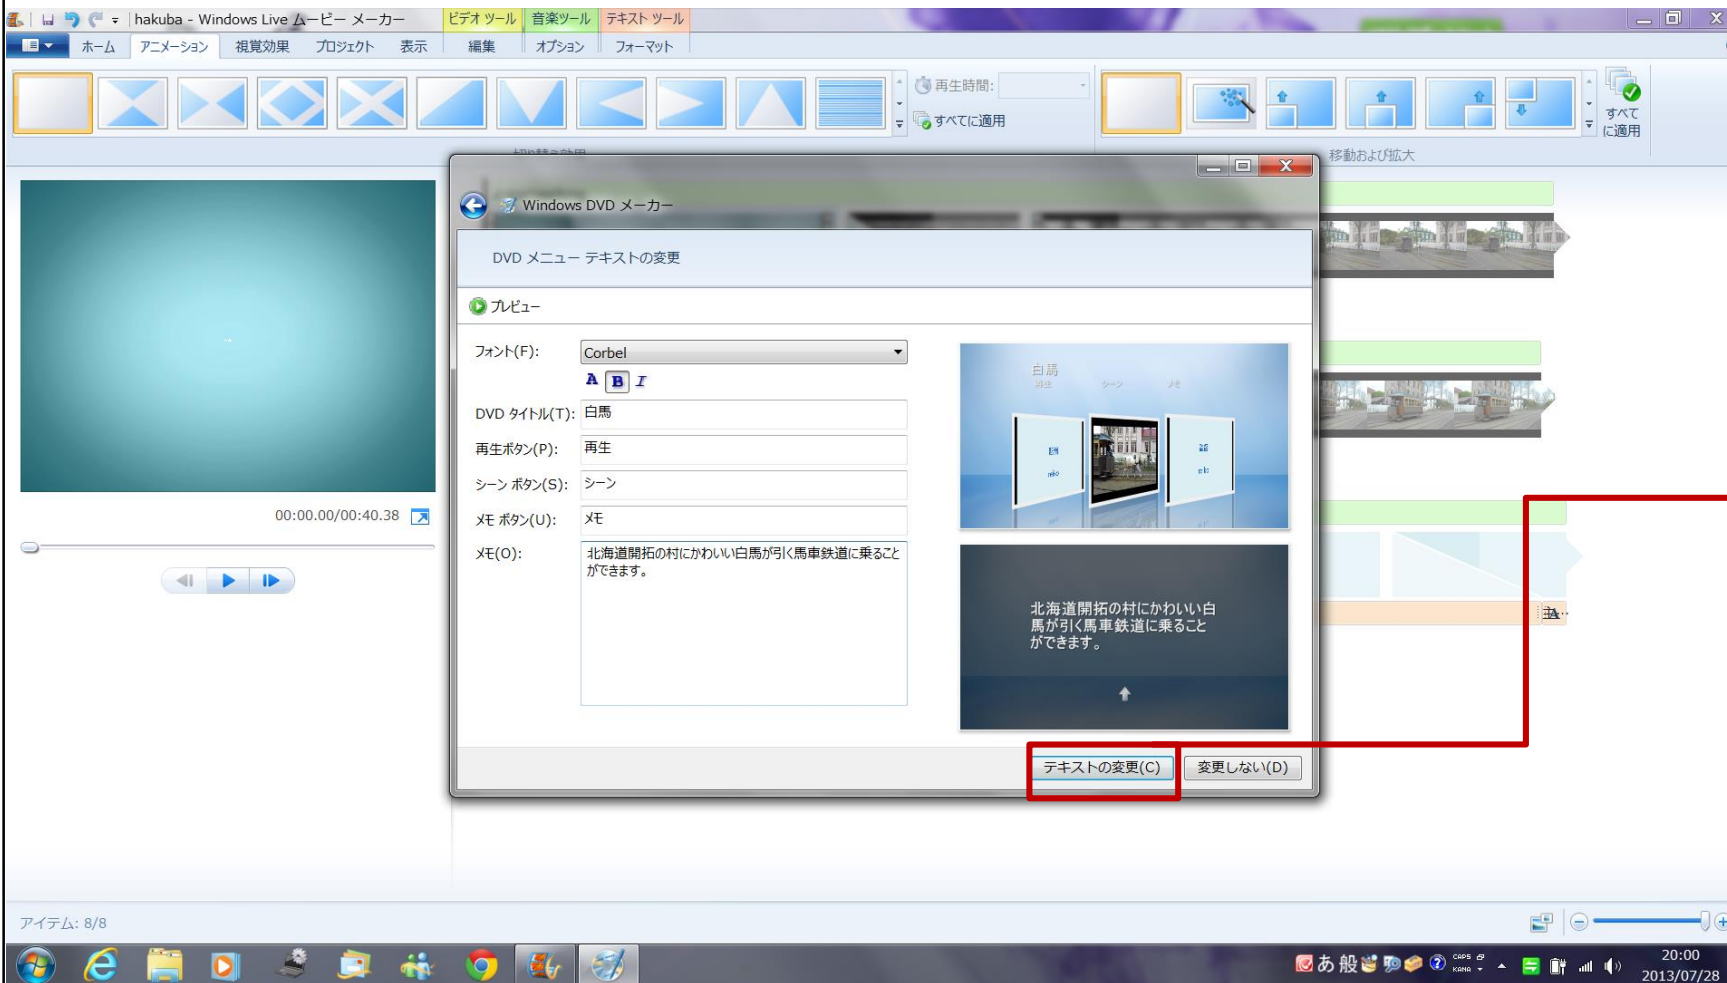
hakuba - Windows Live ムービー メーカー

ビデオ ツール 音楽ツール テキスト ツール

ホーム アニメーション 視覚効果 プロジェクト 表示 編集 オプション フォーマット

再生時間:

すべてに適用

すべてに適用

移動および拡大

00:00.00/00:40.38

Windows DVD メーカー

DVD メニュー テキストの変更

プレビュー

フォント(F): Corbel

DVD タイトル(T): 白馬

再生ボタン(P): 再生

シーン ボタン(S): シーン

メモ ボタン(U): メモ

メモ(O): 北海道開拓の村にかわいい白馬が引く馬車鉄道に乗ることができます。

白馬

北海道開拓の村にかわいい白馬が引く馬車鉄道に乗ることができます。

テキストの変更(C) 変更しない(D)

アイテム: 8/8

20:00
2013/07/28